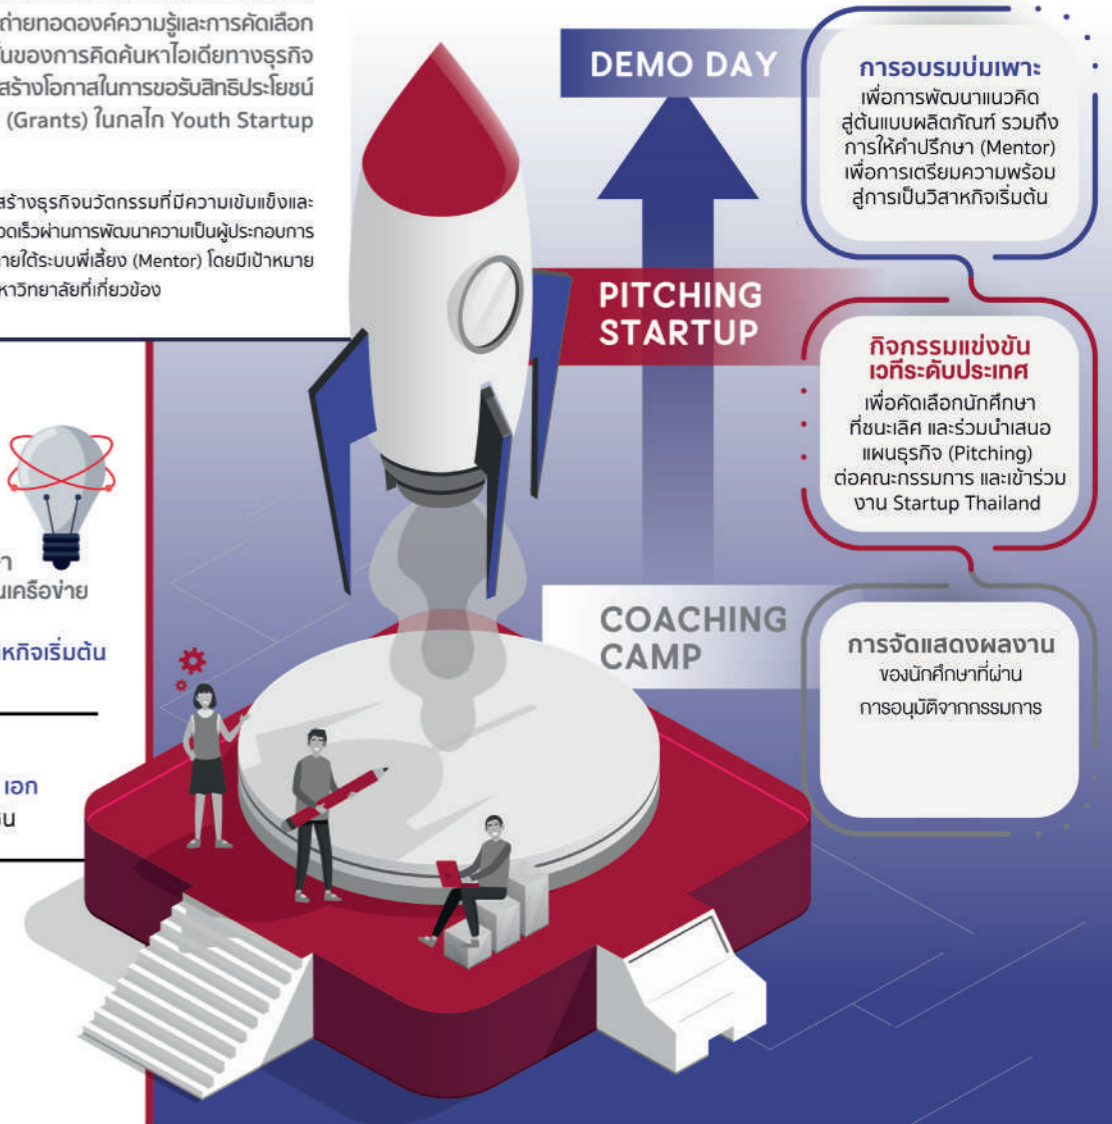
ถ่ายทอดองค์ความรู้และการคัดเลือก
ต้นของการคิดค้นหาไอเดียทางธุรกิจ
สร้างโอกาสในการขอรับสิทธิประโยชน์
(Grants) ในกลไก Youth Startup

สร้างธุรกิจนวัตกรรมที่มีความเข้มแข็งและ
รวดเร็วผ่านการพัฒนาความเป็นผู้ประกอบการ
ภายใต้ระบบพี่เลี้ยง (Mentor) โดยมีเป้าหมาย
หาวิทยาลัยที่เกี่ยวข้อง

า
มเครือข่าย

หกิจเริ่มต้น

เอก
น

DEMO DAY

การอบรมบ่มเพาะ
เพื่อการพัฒนาแนวคิด
สู่ต้นแบบผลิตภัณฑ์ รวมถึง
การให้คำปรึกษา (Mentor)
เพื่อการเตรียมความพร้อม
สู่การเป็นวิสาหกิจเริ่มต้น

PITCHING
STARTUP

กิจกรรมแข่งขัน
เวทีระดับประเทศ
เพื่อคัดเลือกนักศึกษา
ที่ชนะเลิศ และร่วมนำเสนอ
แผนธุรกิจ (Pitching)
ต่อคณะกรรมการ และเข้าร่วม
งาน Startup Thailand

COACHING
CAMP

การจัดแสดงผลงาน
ของนักศึกษาที่ผ่าน
การอนุมัติจากกรรมการ